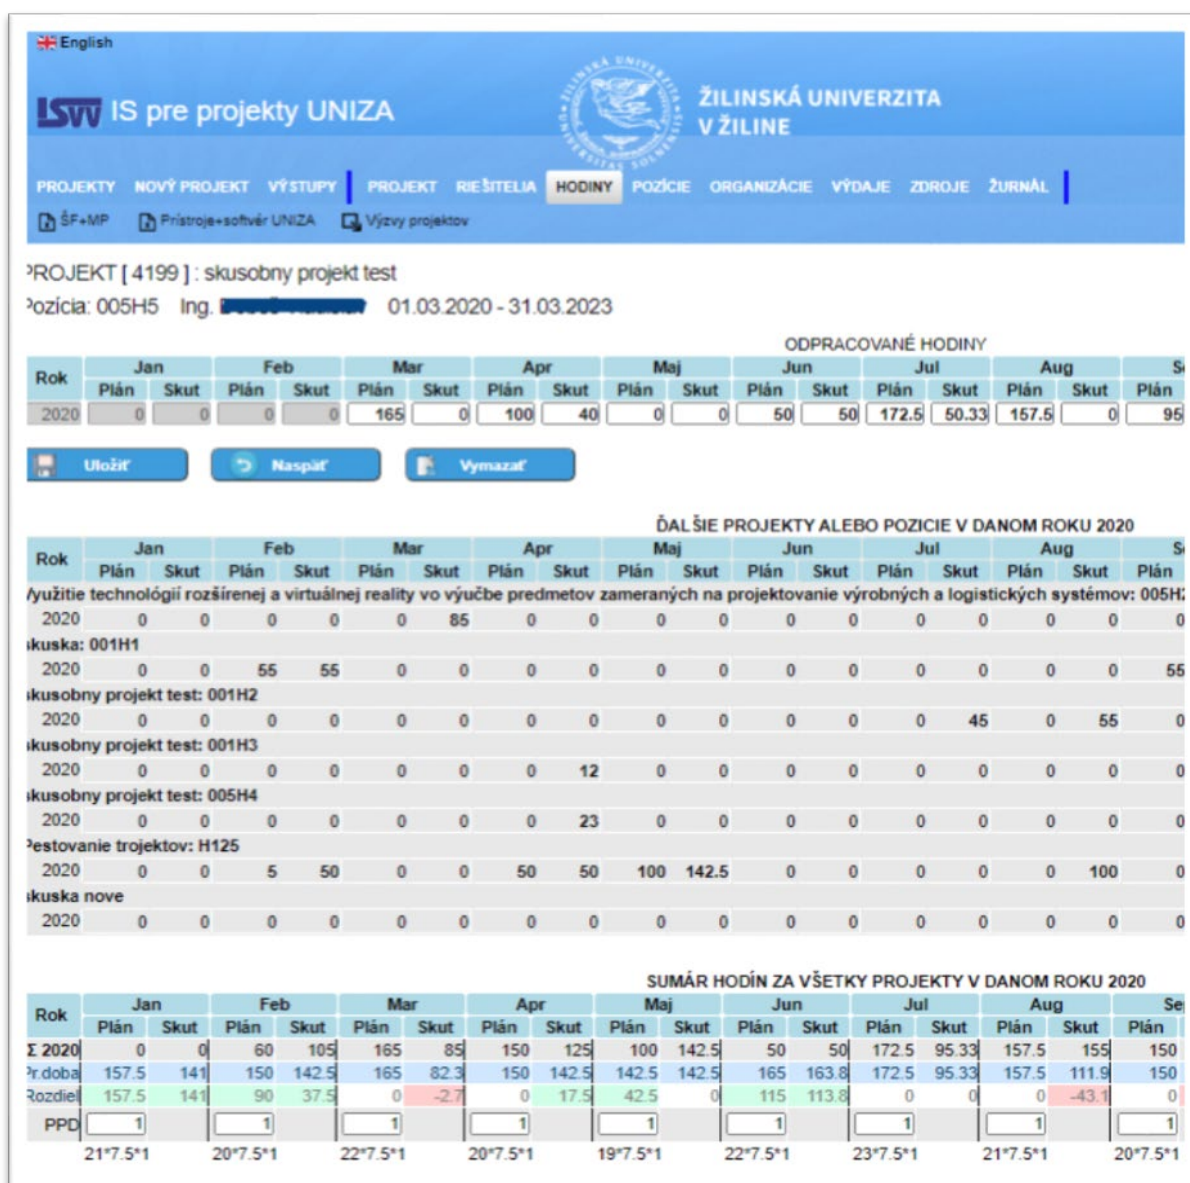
English

ISVV IS pre projekty UNIZA

ŽILINSKÁ UNIVERZITA V ŽILINE

PROJEKTY NOVÝ PROJEKT VÝSTUPY | PROJEKT RIEŠITELIA HODINY POZÍCIE ORGANIZÁCIE VÝDAJE ZDROJE ŽURNÁL

ŠF+MP Prístroje+softvér UNIZA Výzvy projektov

ROJEKT [ 4199 ] : skusobny projekt test

ozícia: 005H5 Ing. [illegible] 01.03.2020 - 31.03.2023

ODPRACOVANÉ HODINY

| Rok | Jan Plán | Jan Skut | Feb Plán | Feb Skut | Mar Plán | Mar Skut | Apr Plán | Apr Skut | Maj Plán | Maj Skut | Jun Plán | Jun Skut | Jul Plán | Jul Skut | Aug Plán | Aug Skut | S Plán |
|---|---|---|---|---|---|---|---|---|---|---|---|---|---|---|---|---|---|
| 2020 | 0 | 0 | 0 | 0 | 165 | 0 | 100 | 40 | 0 | 0 | 50 | 50 | 172.5 | 50.33 | 157.5 | 0 | 95 |

Uložiť Naspäť Vymazať

ĎALŠIE PROJEKTY ALEBO POZICIE V DANOM ROKU 2020

| Rok | Jan Plán | Jan Skut | Feb Plán | Feb Skut | Mar Plán | Mar Skut | Apr Plán | Apr Skut | Maj Plán | Maj Skut | Jun Plán | Jun Skut | Jul Plán | Jul Skut | Aug Plán | Aug Skut | S Plán |
|---|---|---|---|---|---|---|---|---|---|---|---|---|---|---|---|---|---|
| yužitie technológií rozšírenej a virtuálnej reality vo výučbe predmetov zameraných na projektovanie výrobných a logistických systémov: 005H |
| 2020 | 0 | 0 | 0 | 0 | 0 | 85 | 0 | 0 | 0 | 0 | 0 | 0 | 0 | 0 | 0 | 0 | 0 |
| kuska: 001H1 |
| 2020 | 0 | 0 | 55 | 55 | 0 | 0 | 0 | 0 | 0 | 0 | 0 | 0 | 0 | 0 | 0 | 0 | 55 |
| kusobny projekt test: 001H2 |
| 2020 | 0 | 0 | 0 | 0 | 0 | 0 | 0 | 0 | 0 | 0 | 0 | 0 | 0 | 45 | 0 | 55 | 0 |
| kusobny projekt test: 001H3 |
| 2020 | 0 | 0 | 0 | 0 | 0 | 0 | 0 | 12 | 0 | 0 | 0 | 0 | 0 | 0 | 0 | 0 | 0 |
| kusobny projekt test: 005H4 |
| 2020 | 0 | 0 | 0 | 0 | 0 | 0 | 0 | 23 | 0 | 0 | 0 | 0 | 0 | 0 | 0 | 0 | 0 |
| estovanie trojektov: H125 |
| 2020 | 0 | 0 | 5 | 50 | 0 | 0 | 50 | 50 | 100 | 142.5 | 0 | 0 | 0 | 0 | 0 | 100 | 0 |
| kuska nove |
| 2020 | 0 | 0 | 0 | 0 | 0 | 0 | 0 | 0 | 0 | 0 | 0 | 0 | 0 | 0 | 0 | 0 | 0 |

SUMÁR HODÍN ZA VŠETKY PROJEKTY V DANOM ROKU 2020

| Rok | Jan Plán | Jan Skut | Feb Plán | Feb Skut | Mar Plán | Mar Skut | Apr Plán | Apr Skut | Maj Plán | Maj Skut | Jun Plán | Jun Skut | Jul Plán | Jul Skut | Aug Plán | Aug Skut | Se Plán |
|---|---|---|---|---|---|---|---|---|---|---|---|---|---|---|---|---|---|
| Σ 2020 | 0 | 0 | 60 | 105 | 165 | 85 | 150 | 125 | 100 | 142.5 | 50 | 50 | 172.5 | 95.33 | 157.5 | 155 | 150 |
| r.doba | 157.5 | 141 | 150 | 142.5 | 165 | 82.3 | 150 | 142.5 | 142.5 | 142.5 | 165 | 163.8 | 172.5 | 95.33 | 157.5 | 111.9 | 150 |
| ozdiel | 157.5 | 141 | 90 | 37.5 | 0 | -2.7 | 0 | 17.5 | 42.5 | 0 | 115 | 113.8 | 0 | 0 | 0 | -43.1 | 0 |
| PPD | 1 | | 1 | | 1 | | 1 | | 1 | | 1 | | 1 | | 1 | | 1 |
| | 21*7.5*1 | | 20*7.5*1 | | 22*7.5*1 | | 20*7.5*1 | | 19*7.5*1 | | 22*7.5*1 | | 23*7.5*1 | | 21*7.5*1 | | 20*7.5*1 |